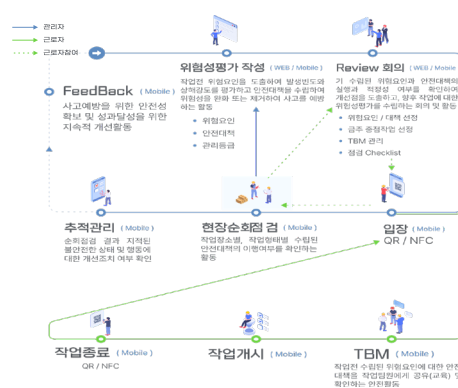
관리자
근로자
근로자참여

FeedBack ( Mobile )
사고예방을 위한 안전성 확보 및 성과달성을 위한 지속적 개선활동

위험성평가 작성 ( WEB / Mobile )
작업전 위험요인을 도출하여 발생빈도와 심각강도를 평가하고 안전대책을 수립하여 위험성을 완화 또는 제거하여 사고를 예방하는 활동
위험요인
안전대책
관리등급

Review 회의 ( WEB / Mobile )
기 수립된 위험요인과 안전대책의 실행 및 적정성 여부를 확인하여 개선점을 도출하고, 향후 작업에 대한 위험성평가를 수립하는 회의 및 활동
위험요인 / 대책 선정
금주 중점작업 선정
TBM 관리
점검 Checklist

추적관리 ( Mobile )
순회점검 결과 지적된 불안전한 상태 및 행동에 대한 개선조치 여부 확인

현장순회점검 ( Mobile )
작업장소별, 작업형태별 수립된 안전대책이 이행여부를 확인하는 활동

입장 ( Mobile )
QR / NFC

작업종료 ( Mobile )
QR / NFC

작업개시 ( Mobile )

TBM ( Mobile )
작업전 수립된 위험요인에 대한 안전대책을 작업자(근로자)에게 공유(교육) 및 확인하는 안전활동